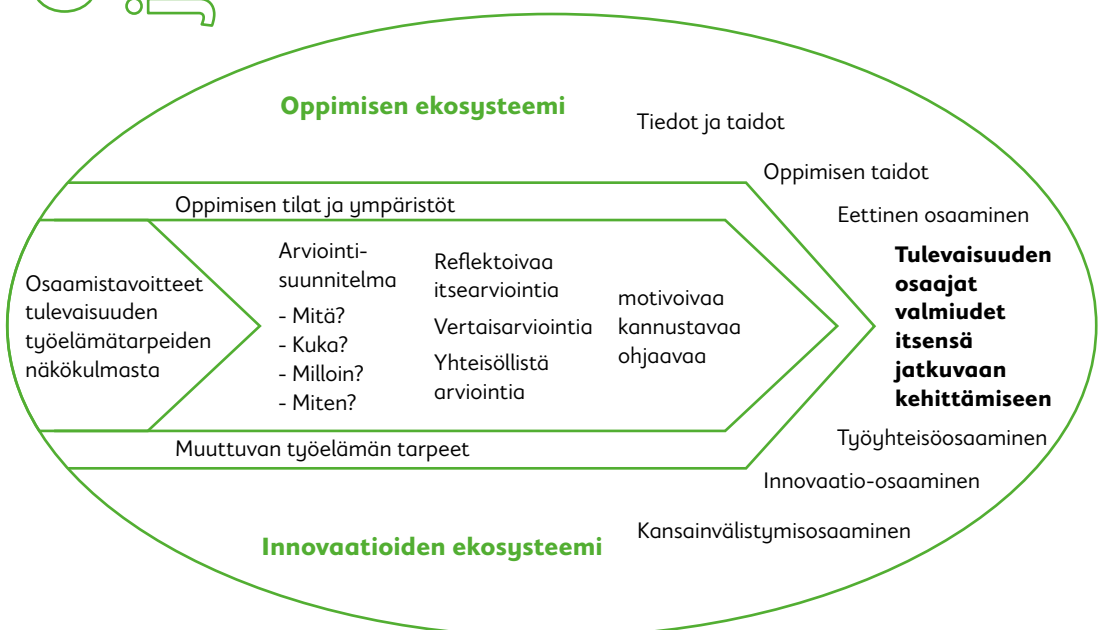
Oppimisen ekosysteemi

Tiedot ja taidot

Oppimisen taidot

Oppimisen tilat ja ympäristöt

Eettinen osaaminen

Osaamistavoitteet tulevaisuuden työelämätarpeiden näkökulmasta

Arviointisuunnitelma
- Mitä?
- Kuka?
- Milloin?
- Miten?

Reflektoivaa itsearviointia

Vertaisarviointia

Yhteisöllistä arviointia

motivoivaa kannustavaa ohjaavaa

**Tulevaisuuden osaajat valmiudet itsensä jatkuvaan kehittämiseen**

Muuttuvan työelämän tarpeet

Työyhteisöosaaminen

Innovaatio-osaaminen

Kansainvälistymisosaaminen

Innovaatioiden ekosysteemi